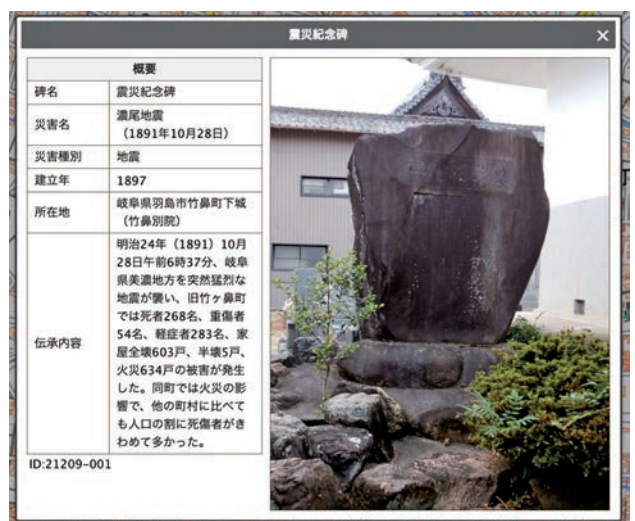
震災紀念碑 ×

| 概要 | |
|---|---|
| 碑名 | 震災紀念碑 |
| 災害名 | 濃尾地震（1891年10月28日） |
| 災害種別 | 地震 |
| 建立年 | 1897 |
| 所在地 | 岐阜県羽島市竹鼻町下城（竹鼻別院） |
| 伝承内容 | 明治24年（1891）10月28日午前6時37分、岐阜県美濃地方を突然猛烈な地震が襲い、旧竹ヶ鼻町では死者268名、重傷者54名、軽症者283名、家屋全壊603戸、半壊5戸、火災634戸の被害が発生した。同町では火災の影響で、他の町村に比べても人口の割に死傷者がきわめて多かった。 |

ID:21209-001